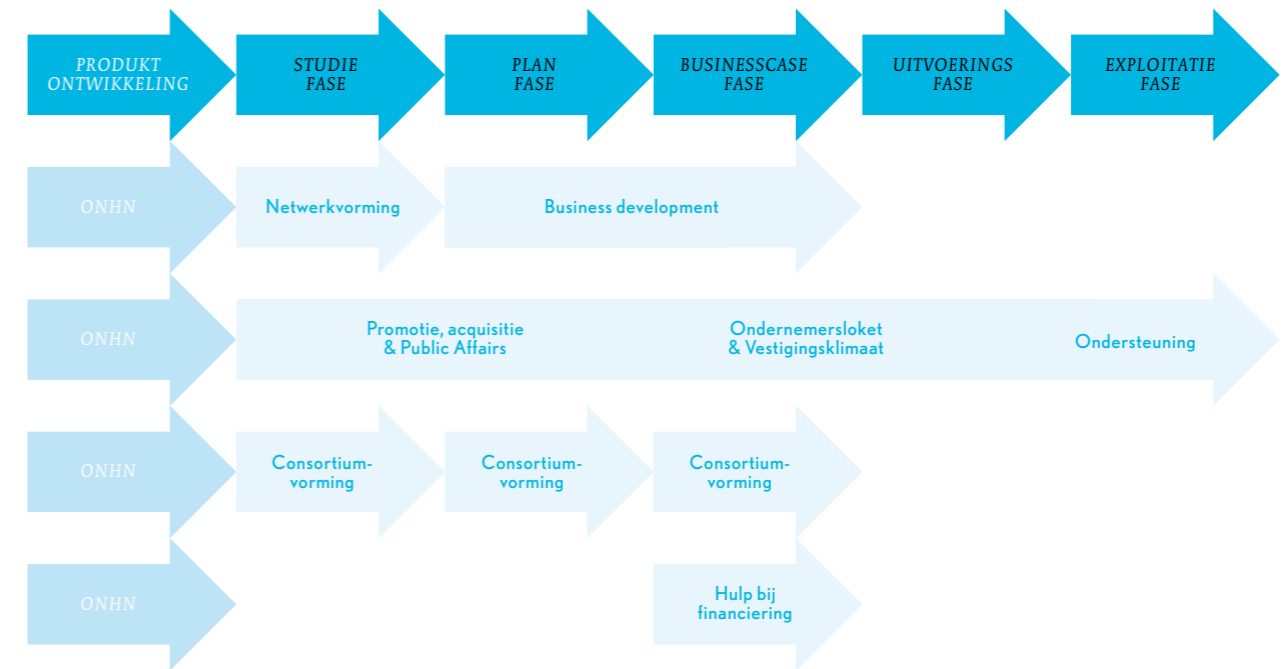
PRODUKT ONTWIKKELING

STUDIE FASE

PLAN FASE

BUSINESSCASE FASE

UITVOERINGS FASE

EXPLOITATIE FASE

ONHN

Netwerkvorming

Business development

ONHN

Promotie, acquisitie & Public Affairs

Ondernemersloket & Vestigingsklimaat

Ondersteuning

ONHN

Consortium-vorming

Consortium-vorming

Consortium-vorming

ONHN

Hulp bij financiering